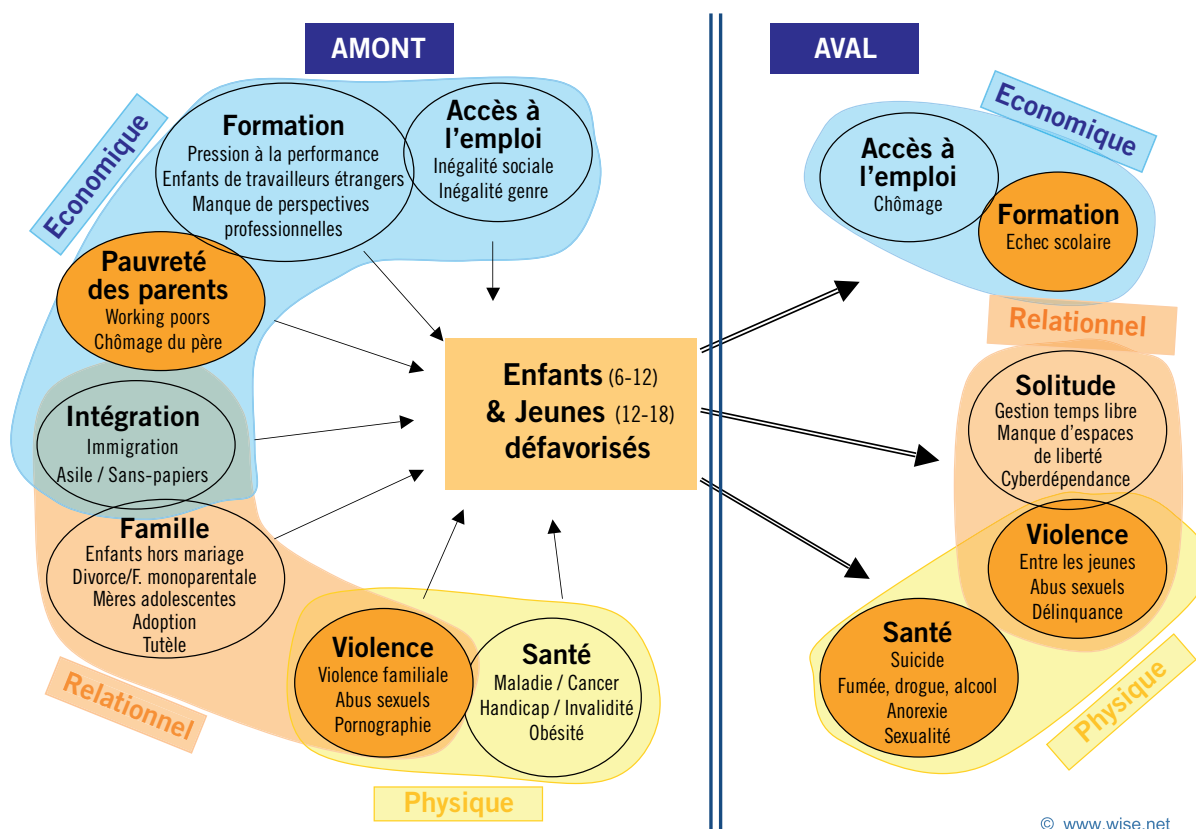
AMONT

Economique

Formation
Pression à la performance
Enfants de travailleurs étrangers
Manque de perspectives professionnelles

Accès à l'emploi
Inégalité sociale
Inégalité genre

Pauvreté des parents
Working poors
Chômage du père

Intégration
Immigration
Asile / Sans-papiers

Famille
Enfants hors mariage
Divorce/F. monoparentale
Mères adolescentes
Adoption
Tutèle

Relationnel

Violence
Violence familiale
Abus sexuels
Pornographie

Santé
Maladie / Cancer
Handicap / Invalidité
Obésité

Physique

Enfants (6-12)
& Jeunes (12-18)
défavorisés

AVAL

Economique

Accès à l'emploi
Chômage

Formation
Echec scolaire

Relationnel

Solitude
Gestion temps libre
Manque d'espaces de liberté
Cyberdépendance

Violence
Entre les jeunes
Abus sexuels
Délinquance

Santé
Suicide
Fumée, drogue, alcool
Anorexie
Sexualité

Physique

© www.wise.net